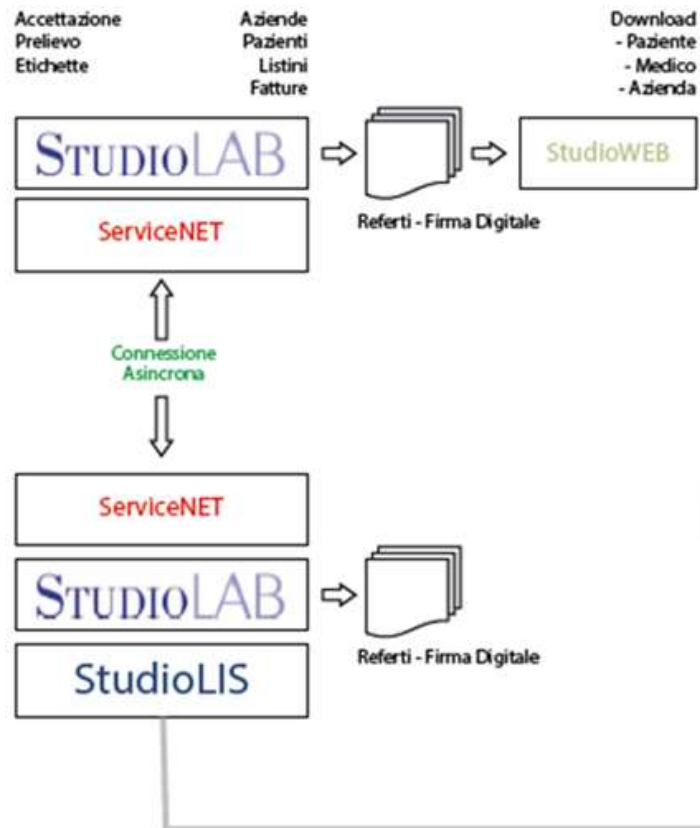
Accettazione
Prelievo
Etichette

Aziende
Pazienti
Listini
Fatture

Download
- Paziente
- Medico
- Azienda

STUDIOLAB

StudioWEB

Referti - Firma Digitale

ServiceNET

Connessione
Asincrona

ServiceNET

STUDIOLAB

Referti - Firma Digitale

StudioLIS